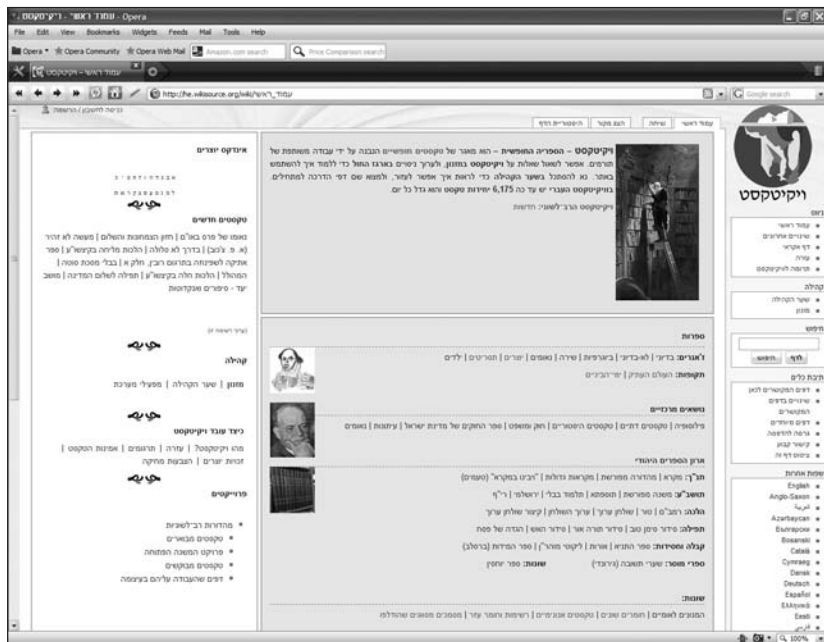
עמוד ראשי - ויקיטקסט - Opera

File Edit View Bookmarks Widgets Feeds Mail Tools Help

Opera Opera Community Opera Web Mail Amazon.com search Price Comparison search

עמוד ראשי - ויקיטקסט

http://he.wikisource.org/wiki/עמוד_ראשי

Google search

כניסה לחשבון / הרשמה

עמוד ראשי | שיחה | הצג מקור | היסטוריית הדף

ויקיטקסט

ויקיטקסט – הספרייה החופשית – הוא מאגר של טקסטים חופשיים הנבנה על ידי עבודה משותפת של תורמים. אפשר לשאול שאלות על ויקיטקסט במזנון, ולערוך ניסוי בארגז החול כדי ללמוד איך להשתמש באתר. נא להתחשב בשער הקהילה כדי לראות איך אפשר לעזור, ולמצוא שם דפי הדרכה למתחילים. בויקיטקסט העברי יש עד כה 6,175 יחידות טקסט והוא גדל כל יום.

ויקיטקסט הרב־לשוני: חדשות

אינדקס יוצרים

טקסטים חדשים

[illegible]

קהילה

מזנון | שער הקהילה | מפעילי מערכת

כיצד עובד ויקיטקסט

מהו ויקיטקסט? | עזרה | תרגומים | אמינות הטקסט | זכויות יוצרים | הצבעות מחיקה

פרוייקטים

מהדורות רב־לשוניות
טקסטים מבוארים
פרויקט המשנה המנוקדת
טקסטים מבוקשים
דפים שהעבודה עליהם בעיצומה

ספרות

ז'אנרים: בדיון | לא־בדיוני | ביוגרפיות | שירה | מאמרים | נאומים | יוצרים | תסריטים | לילדים

תקופות: העולם העתיק | ימי־הביניים

נושאים מרכזיים

פילוסופיה | טקסטים דתיים | טקסטים היסטוריים | חוק ומשפט | ספר החוקים של מדינת ישראל | עיתונות | נאומים

ארון הספרים היהודי

תנ"ך: מקרא | מהדורה מפורשת | מקראות גדולות | "הכינו במקרא" (טעמים)

תושב"ע: משנה מפורשת | תוספתא | תלמוד בבלי | ירושלמי | רי"ף

הלכה: רמב"ם | טור | שולחן ערוך | ערוך השולחן | קיצור שולחן ערוך

תפילה: סידור נוסח ספרד | סידור תורה אור | מחזור | הגדה של פסח

קבלה וחסידות: ספר התניא | אורות | ליקוטי מוהר"ן | ספר הבהיר

ספרי מוסר: שערי תשובה | שונות: ספר יוחסין

שונות:

המבוגרים לאמהים | חומרים שונים | טקסטים אנונימיים | רשימות וזמנים | מספרים מספרים

ניווט
עמוד ראשי
שינויים אחרונים
דף אקראי
עזרה
תרומה לויקיטקסט

קהילה
שער הקהילה
מזנון

חיפוש
לדף | חיפוש

תיבת כלים

שפות אחרות
English
Anglo-Saxon
العربية
Azərbaycan
Български
Bosanski
Català
Cymraeg
Dansk
Deutsch
Español
Ελληνικά
Eesti
فارسی

100%